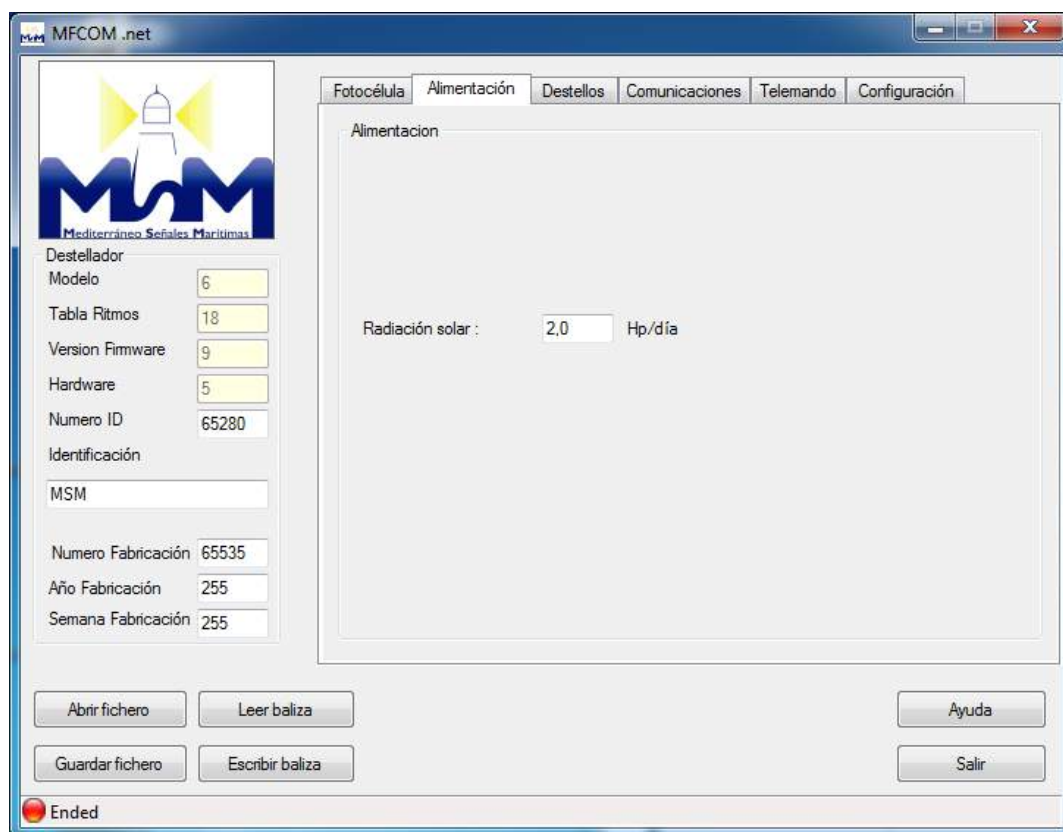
MFCOM .net

MSM
Mediterráneo Señales Marítimas

Fotocélula | Alimentación | Destellos | Comunicaciones | Telemando | Configuración

Alimentacion

Destellador
Modelo 6
Tabla Ritmos 18
Version Firmware 9
Hardware 5
Numero ID 65280
Identificación
MSM

Numero Fabricación 65535
Año Fabricación 255
Semana Fabricación 255

Radiación solar : 2,0 Hp/día

Abrir fichero
Leer baliza
Ayuda
Guardar fichero
Escribir baliza
Salir

Ended